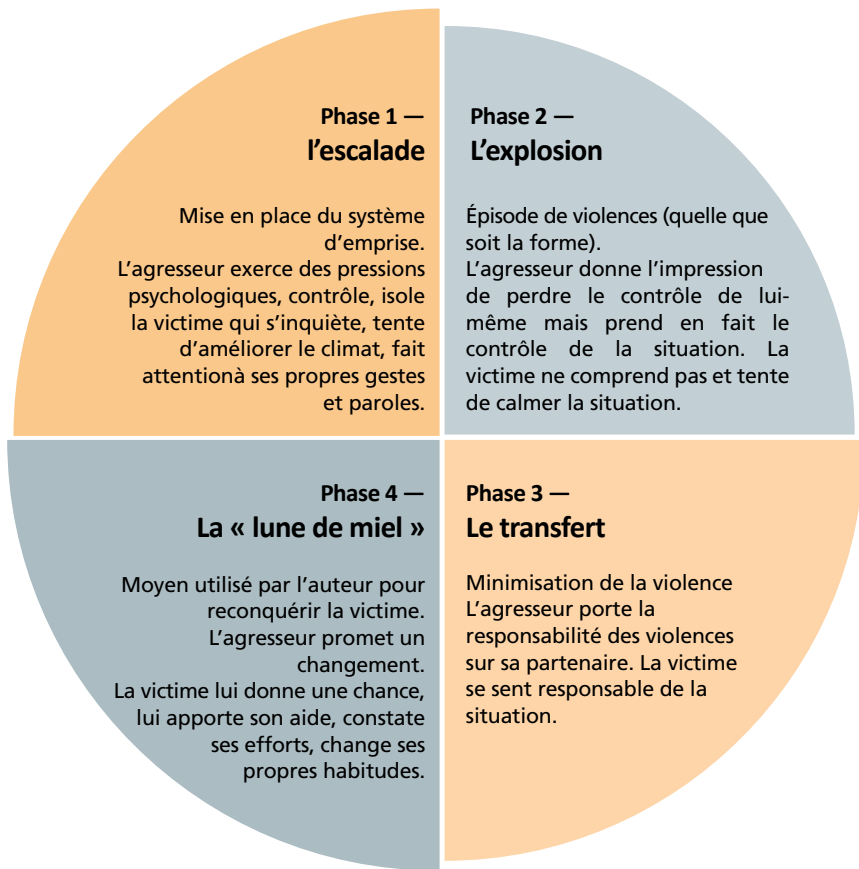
Phase 1 —
l’escalade

Mise en place du système d’emprise.
L’agresseur exerce des pressions psychologiques, contrôle, isole la victime qui s’inquiète, tente d’améliorer le climat, fait attentionà ses propres gestes et paroles.

Phase 2 —
L’explosion

Épisode de violences (quelle que soit la forme).
L’agresseur donne l’impression de perdre le contrôle de lui-même mais prend en fait le contrôle de la situation. La victime ne comprend pas et tente de calmer la situation.

Phase 4 —
La « lune de miel »

Moyen utilisé par l’auteur pour reconquérir la victime.
L’agresseur promet un changement.
La victime lui donne une chance, lui apporte son aide, constate ses efforts, change ses propres habitudes.

Phase 3 —
Le transfert

Minimisation de la violence
L’agresseur porte la responsabilité des violences sur sa partenaire. La victime se sent responsable de la situation.